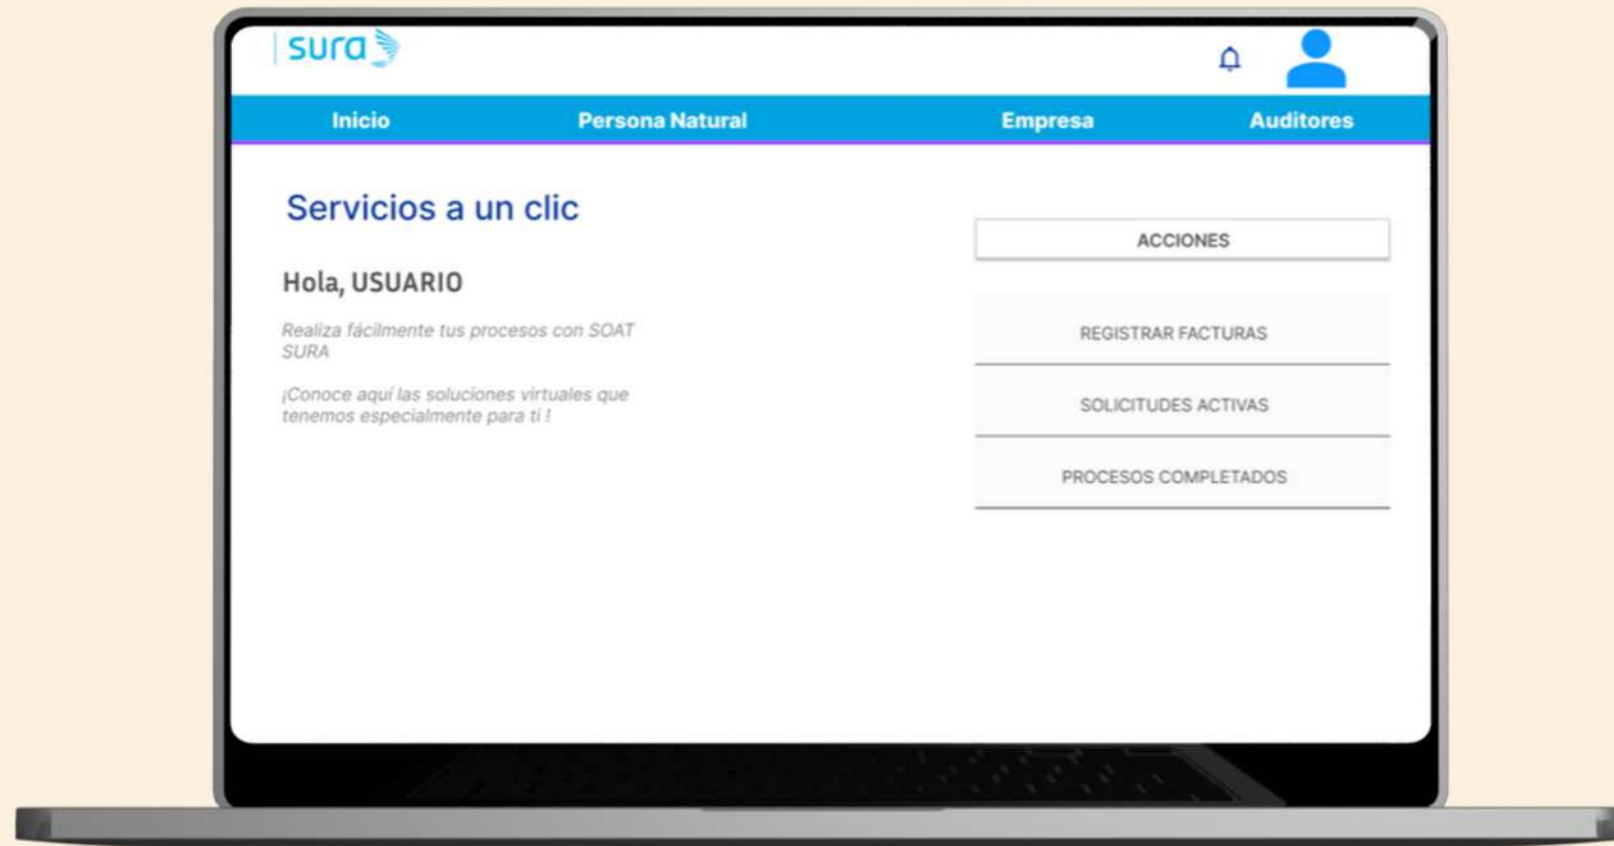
sura

Inicio Persona Natural Empresa Auditores

Servicios a un clic

Hola, USUARIO

Realiza fácilmente tus procesos con SOAT SURA

¡Conoce aquí las soluciones virtuales que tenemos especialmente para ti !

ACCIONES

REGISTRAR FACTURAS

SOLICITUDES ACTIVAS

PROCESOS COMPLETADOS